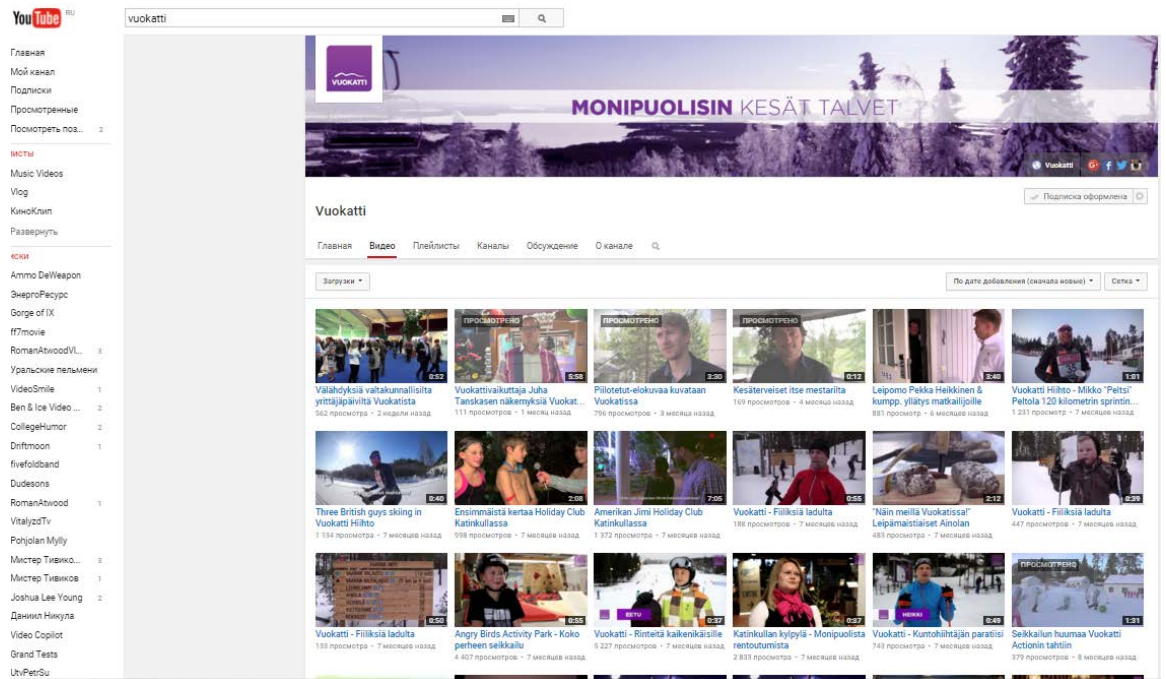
YouTube RU

vuokatti

Главная
Мой канал
Подписки
Просмотренные
Посмотреть поз... 2

истЫ
Music Videos
Vlog
КиноКлип
Развернуть

иски
Ammo DeWeapon
ЭнергоРесурс
Gorge of IX
ff7movie
RomanAtwoodVl... 3
Уральские пельмени
VideoSmile 1
Ben & Ice Video ... 2
CollegeHumor 2
Driftmoon 1
fivefoldband
Dudesons
RomanAtwood 1
VitalyzdTv
Pohjolan Mylly
Мистер Тивико... 3
Мистер Тивиков 1
Joshua Lee Young 2
Даниил Никула
Video Copilot
Grand Tests
UtvPetrSu

VUOKATTI
MONIPUOLISIN KESÄT TALVET
Vuokatti

Vuokatti
Подписка оформлена

Главная Видео Плейлисты Каналы Обсуждение О канале

Загрузки ▾
По дате добавления (сначала новые) ▾ Сетка ▾

0:52 Välähdyksiä valtakunnallisilta yrittäjäpäiviltä Vuokatista
562 просмотра • 2 недели назад

ПРОСМОТРЕНО 5:58 Vuokattivaikuttaja Juha Tanskasen näkemyksiä Vuokat...
111 просмотров • 1 месяц назад

ПРОСМОТРЕНО 2:30 Piilotetut-elokuvaa kuvataan Vuokatissa
796 просмотров • 3 месяца назад

ПРОСМОТРЕНО 0:12 Kesäterveiset itse mestarilta
169 просмотров • 4 месяца назад

3:40 Leipomo Pekka Heikkinen & kumpp. yllätys matkailijoille
881 просмотр • 6 месяцев назад

1:01 Vuokatti Hiihto - Mikko "Peltsi" Peltola 120 kilometrin sprintin...
1 231 просмотр • 7 месяцев назад

0:40 Three British guys skiing in Vuokatti Hiihto
1 134 просмотра • 7 месяцев назад

2:08 Ensimmäistä kertaa Holiday Club Katinkullassa
998 просмотров • 7 месяцев назад

7:05 Amerikan Jimi Holiday Club Katinkullassa
1 372 просмотра • 7 месяцев назад

0:55 Vuokatti - Fiiliksiä ladulta
186 просмотров • 7 месяцев назад

2:12 "Näin meillä Vuokatissa!" Leipämaistiaiset Ainolan
485 просмотров • 7 месяцев назад

0:39 Vuokatti - Fiiliksiä ladulta
447 просмотров • 7 месяцев назад

0:50 Vuokatti - Fiiliksiä ladulta
155 просмотров • 7 месяцев назад

0:55 Angry Birds Activity Park - Koko perheen seikkailu
4 407 просмотров • 7 месяцев назад

EETU 0:37 Vuokatti - Rinteitä kaikenikäisille
5 227 просмотров • 7 месяцев назад

0:37 Katinkullan kylpylä - Monipuolista rentoutumista
2 833 просмотра • 7 месяцев назад

HEIKKI 0:49 Vuokatti - Kuntohiihtäjän paratiisi
743 просмотра • 7 месяцев назад

ПРОСМОТРЕНО 1:31 Seikkailun huumaa Vuokatti Actionin tahtiin
379 просмотров • 8 месяцев назад